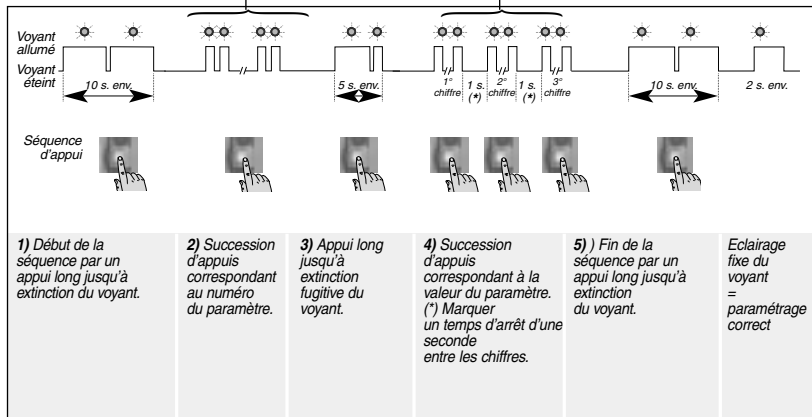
Voyant allumé

Voyant éteint

10 s. env.

5 s. env.

1° chiffre

1 s. (*)

2° chiffre

1 s. (*)

3° chiffre

10 s. env.

2 s. env.

Séquence d'appui

| **1)** Début de la séquence par un appui long jusqu'à extinction du voyant. | **2)** Succession d'appuis correspondant au numéro du paramètre. | **3)** Appui long jusqu'à extinction fugitive du voyant. | **4)** Succession d'appuis correspondant à la valeur du paramètre. (*) Marquer un temps d'arrêt d'une seconde entre les chiffres. | **5)** ) Fin de la séquence par un appui long jusqu'à extinction du voyant. | Eclairage fixe du voyant = paramétrage correct |
|---|---|---|---|---|---|